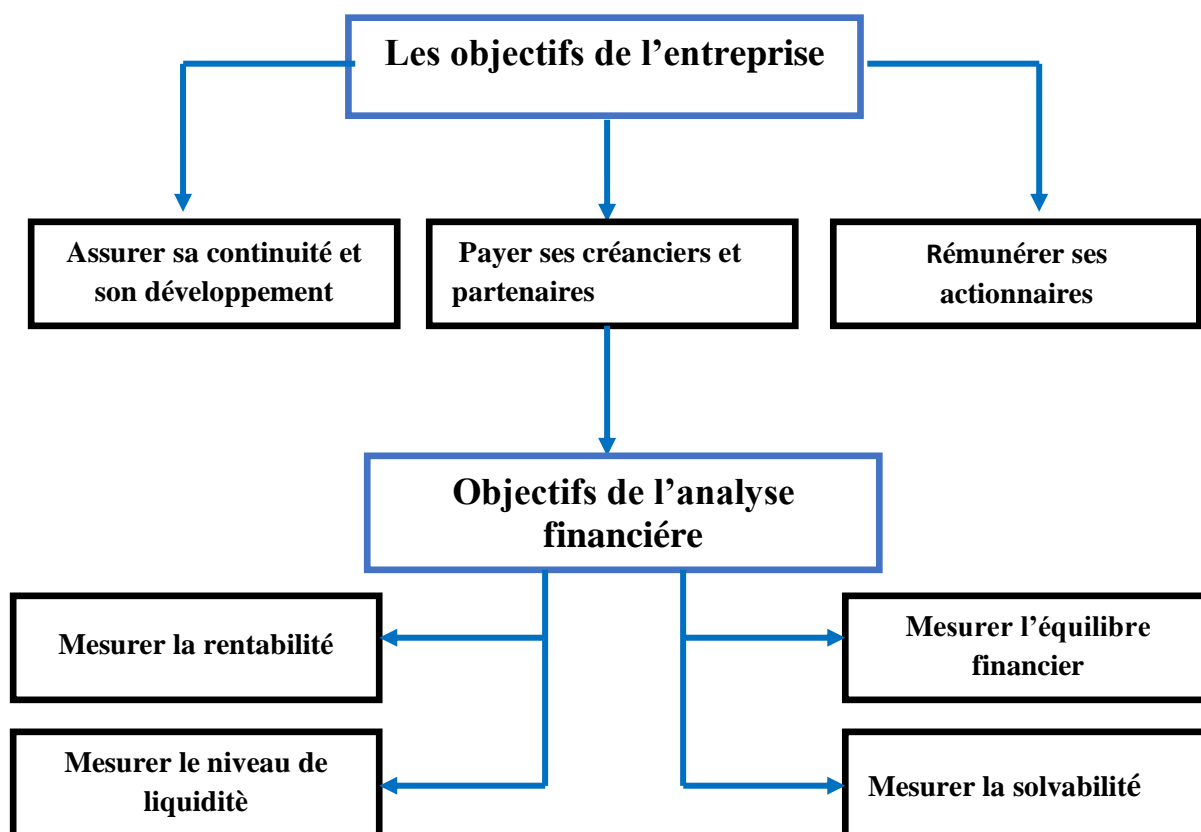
Les objectifs de l'entreprise

Assurer sa continuité et son développement

Payer ses créanciers et partenaires

Rémunérer ses actionnaires

Objectifs de l'analyse financiére

Mesurer la rentabilité

Mesurer l'équilibre financier

Mesurer le niveau de liquiditè

Mesurer la solvabilité